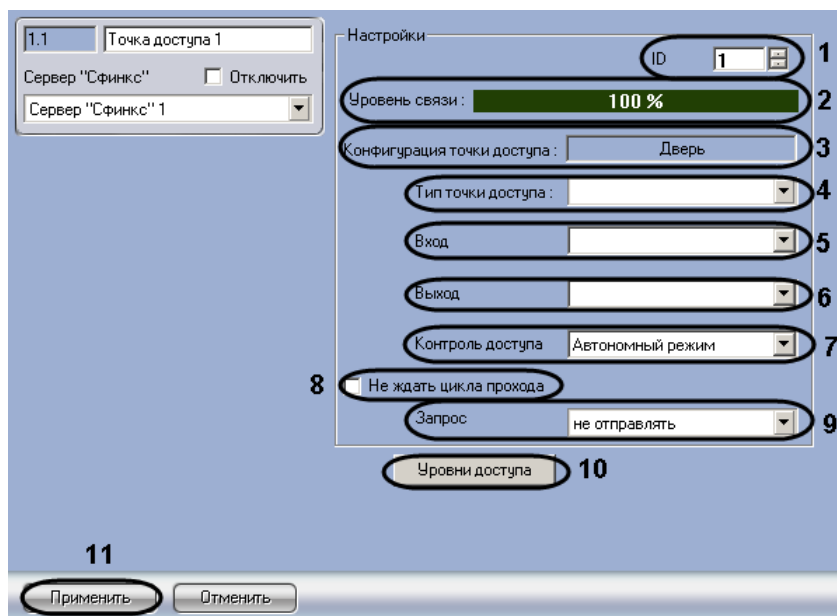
1.1
Точка доступа 1
Сервер "Сфинкс"
Отключить
Сервер "Сфинкс" 1

Настройки
ID 1
1
Уровень связи : 100 %
2
Конфигурация точки доступа : Дверь
3
Тип точки доступа :
4
Вход
5
Выход
6
Контроль доступа Автономный режим
7
8
Не ждать цикла прохода
Запрос не отправлять
9
Уровни доступа
10
11
Применить
Отменить